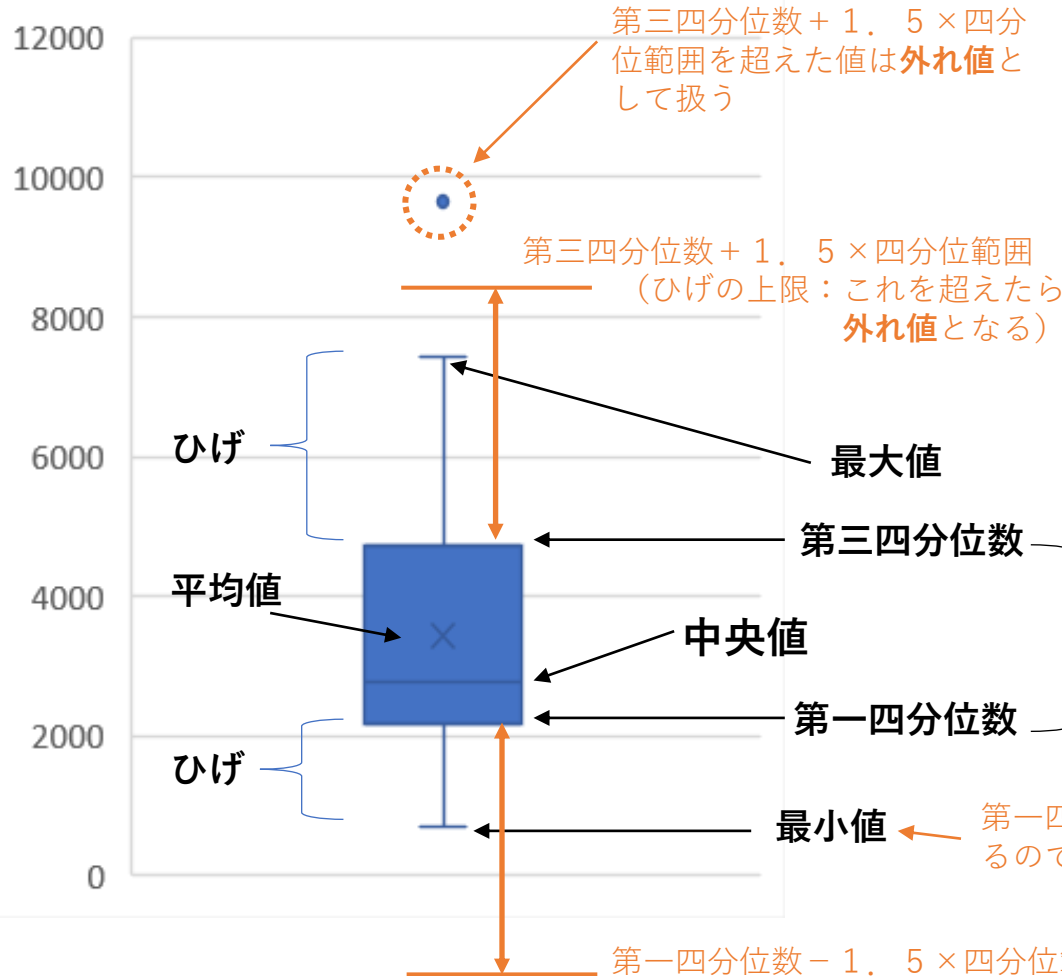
12000

第三四分位数＋１．５×四分位範囲を超えた値は**外れ値**として扱う

10000

第三四分位数＋１．５×四分位範囲
（ひげの上限：これを超えたら
**外れ値**となる）

8000

ひげ

6000

最大値

第三四分位数

平均値

4000

中央値

2000

第一四分位数

ひげ

最小値

第一四
るので

0

第一四分位数－１．５×四分位